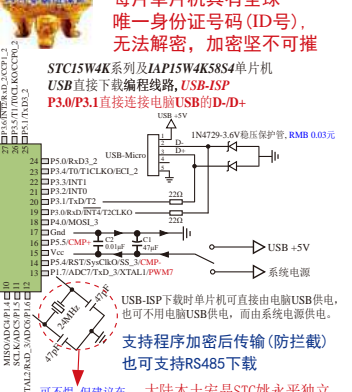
每片单片机具有全球唯一身份证号码(ID号),无法解密,加密坚不可摧

STC15W4K系列及IAP15W4K58S4单片机
USB直接下载编程线路, USB-ISP
P3.0/P3.1直接连接电脑USB的D-/D+

USB +5V
USB-Micro
D-
D+
GND
1N4729-3.6V稳压保护管, RMB 0.03元
22Ω
22Ω

24 P5.0/RxD3_2
23 P3.4/T0/T1CLKO/ECI_2
22 P3.3/INT1
21 P3.2/INT0
20 P3.1/TxD/T2
19 P3.0/RxD/INT4/T2CLKO
18 P4.0/MOSI_3
17 Gnd
16 P5.5/CMP+
15 Vcc
14 P5.4/RST/SysClkO/SS_3/CMP-
13 P1.7/ADC7/TxD_3/XTAL1/PWM7

C2 0.01μF
C1 47μF

USB +5V
系统电源

27 P3.6/INT2/RxD_2/CCP1_2
26 P3.7/INT3/TxD_2
25 P3.5/T1/T0CLKO/CCP0_2

MISO/ADC4/P1.4
SCLK/ADC5/P1.5
RxD_3/XTAL2/ADC6/P1.6

24MHz
47pF
47pF

USB-ISP下载时单片机可直接由电脑USB供电,也可不用电脑USB供电,而由系统电源供电。

支持程序加密后传输(防拦截)
也可支持RS485下载

可不焊,但建议有
大陆本土宏晶STC姚永平独立